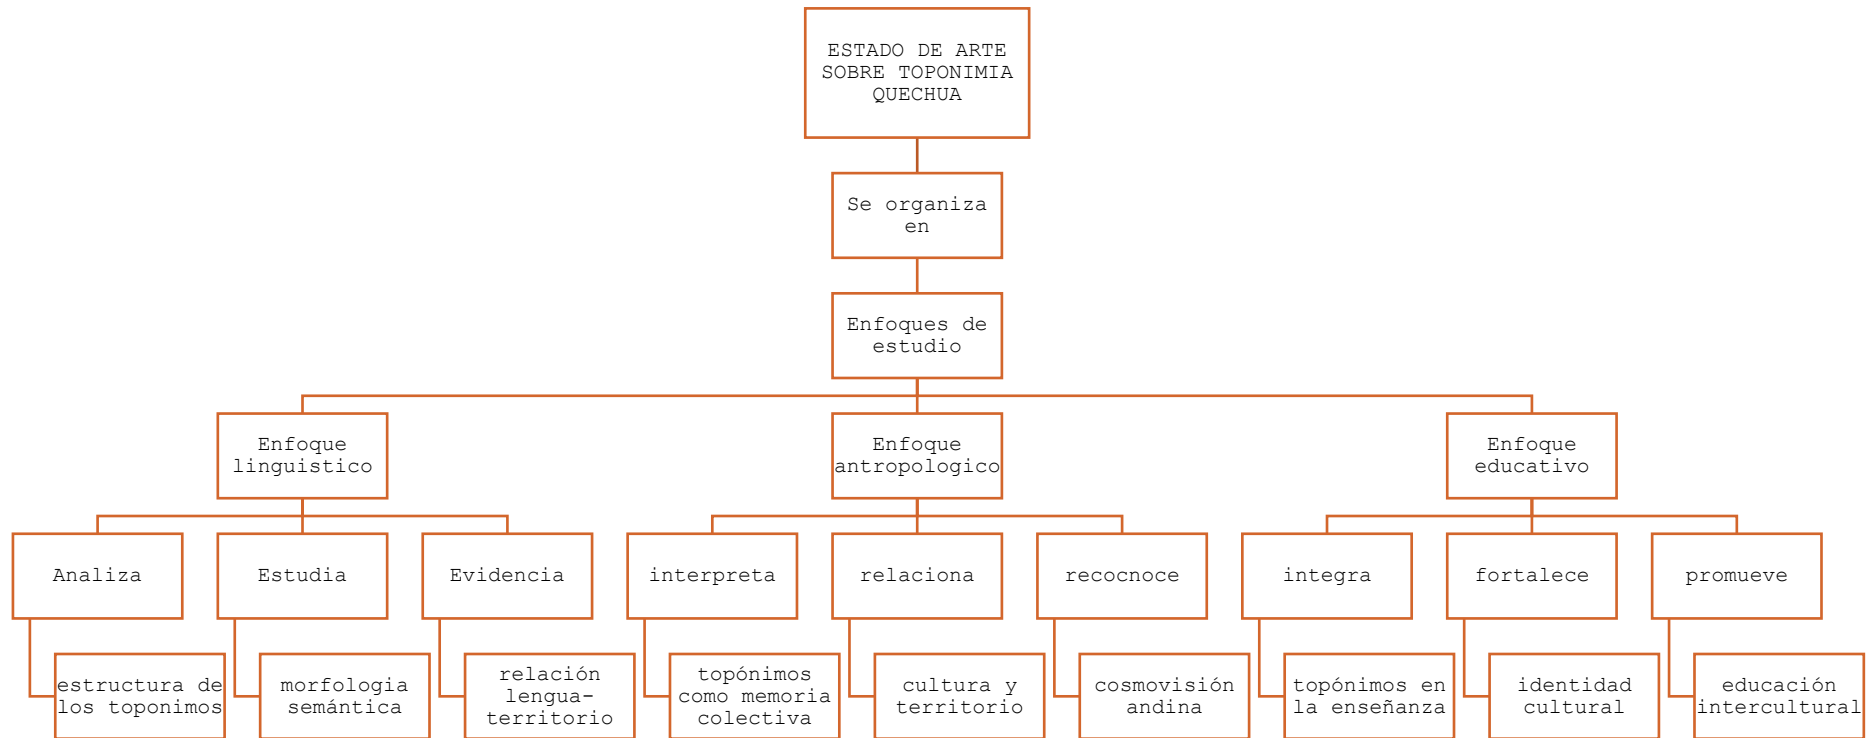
ESTADO DE ARTE SOBRE TOPONIMIA QUECHUA

Se organiza en

Enfoques de estudio

Enfoque linguistico

Analiza

estructura de los toponimos

Estudia

morfologia semántica

Evidencia

relación lengua-territorio

Enfoque antropologico

interpreta

topónimos como memoria colectiva

relaciona

cultura y territorio

recocnoce

cosmovisión andina

Enfoque educativo

integra

topónimos en la enseñanza

fortalece

identidad cultural

promueve

educación intercultural